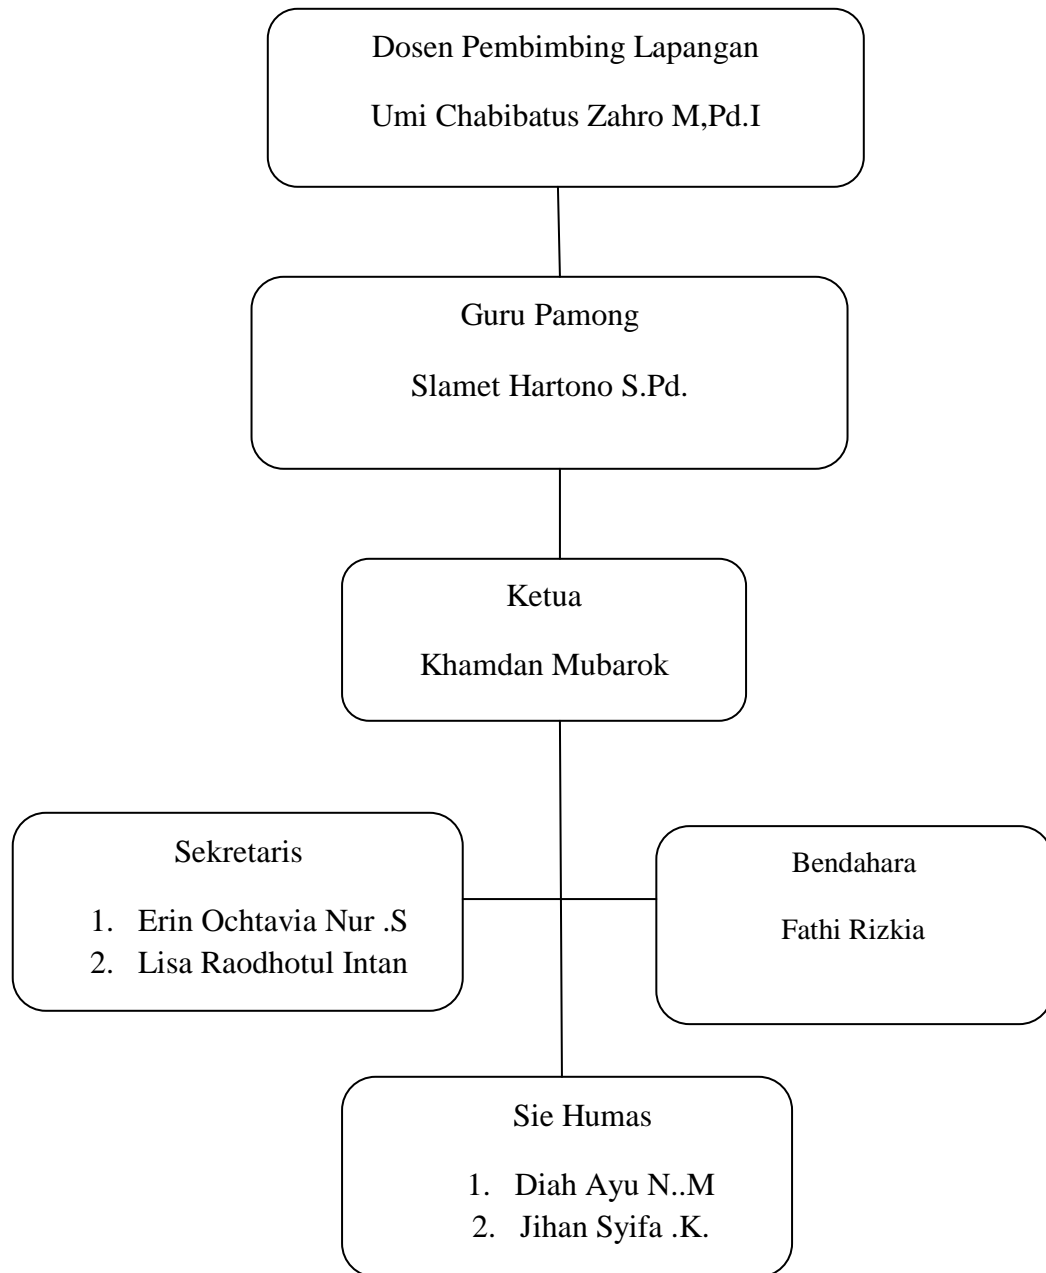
Dosen Pembimbing Lapangan

Umi Chabibatus Zahro M,Pd.I

Guru Pamong

Slamet Hartono S.Pd.

Ketua

Khamdan Mubarok

Sekretaris

1. Erin Ochtavia Nur .S
2. Lisa Raodhotul Intan

Bendahara

Fathi Rizkia

Sie Humas

1. Diah Ayu N..M
2. Jihan Syifa .K.